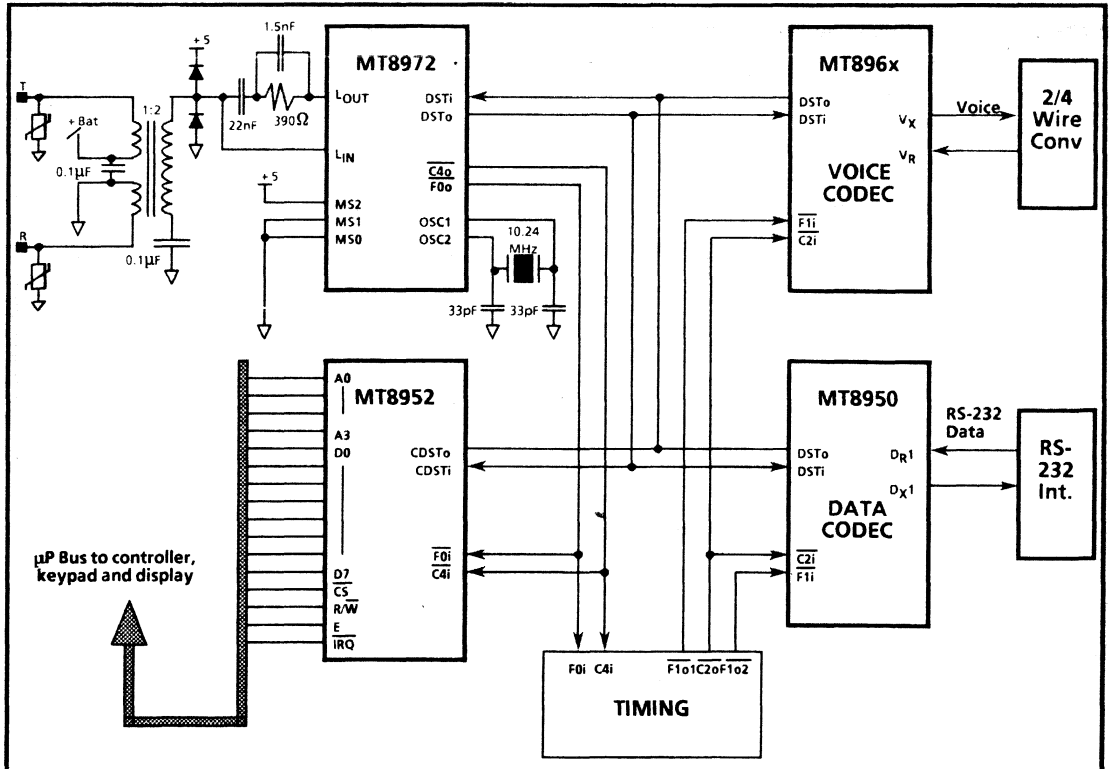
T
R
+ Bat
0.1µF
1:2
0.1µF
+5
1.5nF
22nF
390Ω
MT8972
$L_{OUT}$
$L_{IN}$
+5
MS2
MS1
MS0
DSTi
DSTo
$\overline{C4o}$
$\overline{F0o}$
OSC1
OSC2
10.24 MHz
33pF
33pF
MT896x
DSTo
DSTi
$V_X$
$V_R$
VOICE CODEC
$\overline{F1i}$
$\overline{C2i}$
Voice
2/4 Wire Conv
MT8952
A0
A3
D0
D7
$\overline{CS}$
$R/\overline{W}$
E
$\overline{IRQ}$
CDSTo
CDSTi
$\overline{F0i}$
$\overline{C4i}$
µP Bus to controller, keypad and display
MT8950
DSTo
DSTi
$D_R1$
$D_X1$
DATA CODEC
$\overline{C2i}$
$\overline{F1i}$
RS-232 Data
RS-232 Int.
F0i
C4i
$\overline{F1o1}$
$\overline{C2o}$
$\overline{F1o2}$
TIMING